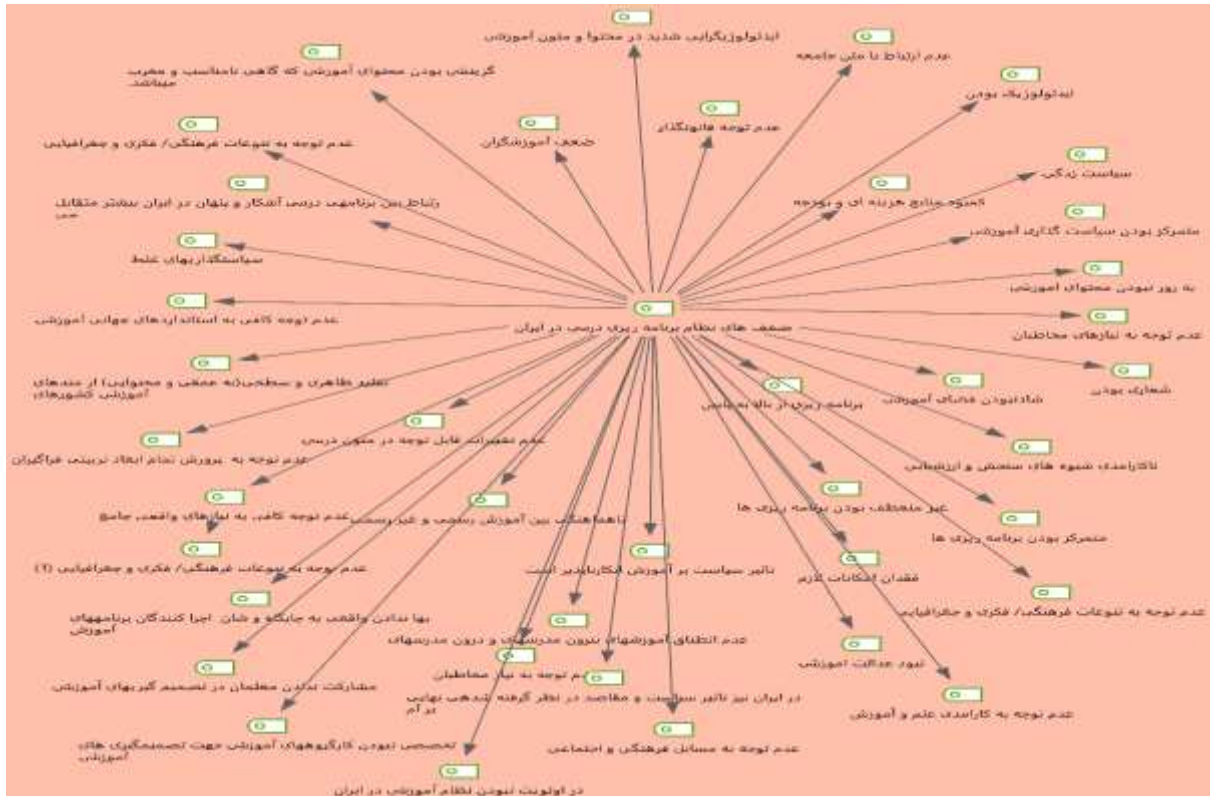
ایدئولوژیگرایی شدید در محتوا و متون آموزشی

گزینشی بودن محتوای آموزشی که گاهی نامتناسب و مخرب میباشد

عدم ارتباط با ملی جامعه

ایدئولوژیک بودن

عدم توجه فالهنگذار

ضعف آموزشگران

عدم توجه به تنوعات فرهنگی/ فکری و جغرافیایی

سیاست زدگی

کمبود منابع هزینه ای و بودجه

رابطه بین برنامهی درسی آشکار و پنهان در ایران بیشتر متقابل است

متمرکز بودن سیاست گذاری آموزشی

سیاستگذاریهای غلط

به روز نبودن محتوای آموزشی

عدم توجه کافی به استانداردهای جهانی آموزشی

ضعف های نظام برنامه ریزی درسی در ایران

عدم توجه به نیازهای مخاطبان

شعاری بودن

تاثیر ظاهری و سطحی(نه عمقی و محتوایی) از مدلهای آموزشی کشورهای

شاد نبودن فضای آموزشی

برنامه ریزی از بالا به پایین

عدم تغییرات قابل توجه در متون درسی

ناکارامدی شیوه های سنجش و ارزشیابی

عدم توجه به پرورش تمام ابعاد تربیتی فراگیران

غیر منعطف بودن برنامه ریزی ها

عدم توجه کافی به نیازهای واقعیت جامع

ناهماهنگی بین آموزش رسمی و غیر رسمی

متمرکز بودن برنامه ریزی ها

عدم توجه به تنوعات فرهنگی/ فکری و جغرافیایی (1)

تاثیر سیاست بر آموزش انکارناپذیر است

فقدان امکانات لازم

عدم توجه به تنوعات فرهنگی/ فکری و جغرافیایی

بها ندادن واقعی به جایگاه و شان اجرا کنندگان برنامههای آموزشی

عدم انطباق آموزشهای بیرون مدرسهای و درون مدرسهای

نبود عدالت آموزشی

عدم توجه به نیاز مخاطبان

مشارکت ندادن معلمان در تصمیم گیریهای آموزشی

در ایران نیز تاثیر سیاست و مقاصد در نظر گرفته شده نهایی برآم

عدم توجه به کارامدی علم و آموزش

تخصصی نبودن کارگروههای آموزشی جهت تصمیمگیری های آموزشی

عدم توجه به مسایل فرهنگی و اجتماعی

در اولویت نبودن نظام آموزشی در ایران